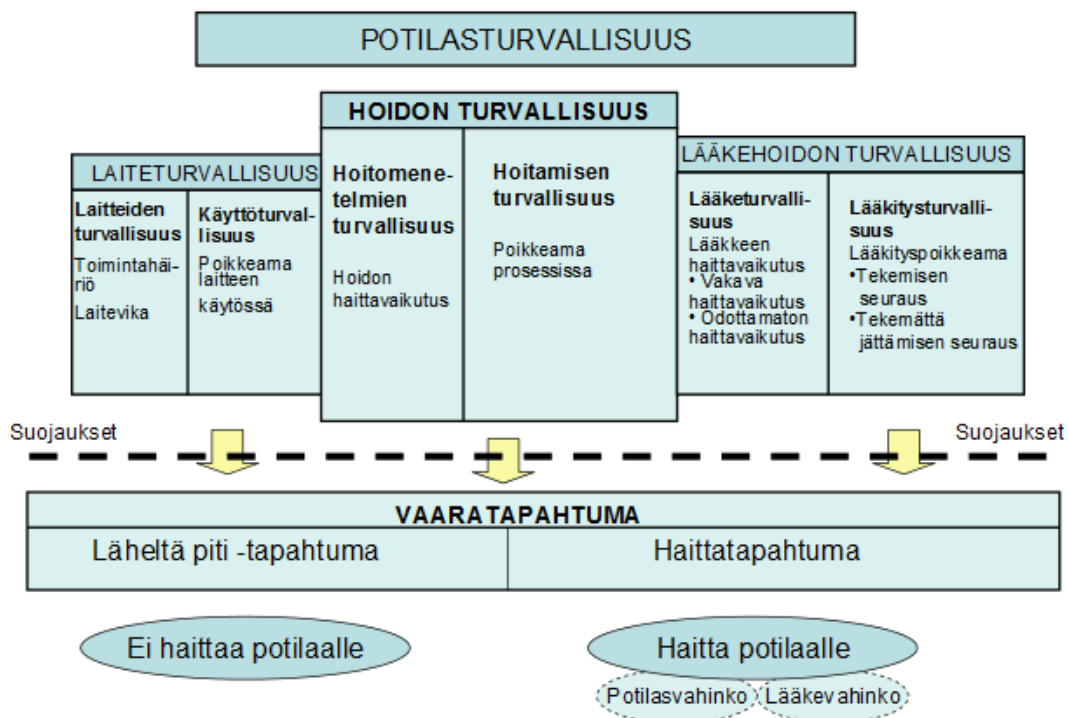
POTILASTURVALLISUUS

HOIDON TURVALLISUUS

LAITETURVALLISUUS

Laitteiden turvallisuus
Toimintahäiriö
Laitevika

Käyttöturvallisuus
Poikkeama laitteen käytössä

Hoitomenetelmien turvallisuus
Hoidon haittavaikutus

Hoitamisen turvallisuus
Poikkeama prosessissa

LÄÄKEHOIDON TURVALLISUUS

Lääketurvallisuus
Lääkkeen haittavaikutus
• Vakava haittavaikutus
• Odottamaton haittavaikutus

Lääkitysturvallisuus
Lääkityspoikkeama
•Tekemisen seuraus
•Tekemättä jättämisen seuraus

Suojaukset

Suojaukset

VAARATAPAHTUMA

| Läheltä piti -tapahtuma | Haittatapahtuma |
|---|---|

Ei haittaa potilaalle

Haitta potilaalle

Potilasvahinko

Lääkevahinko